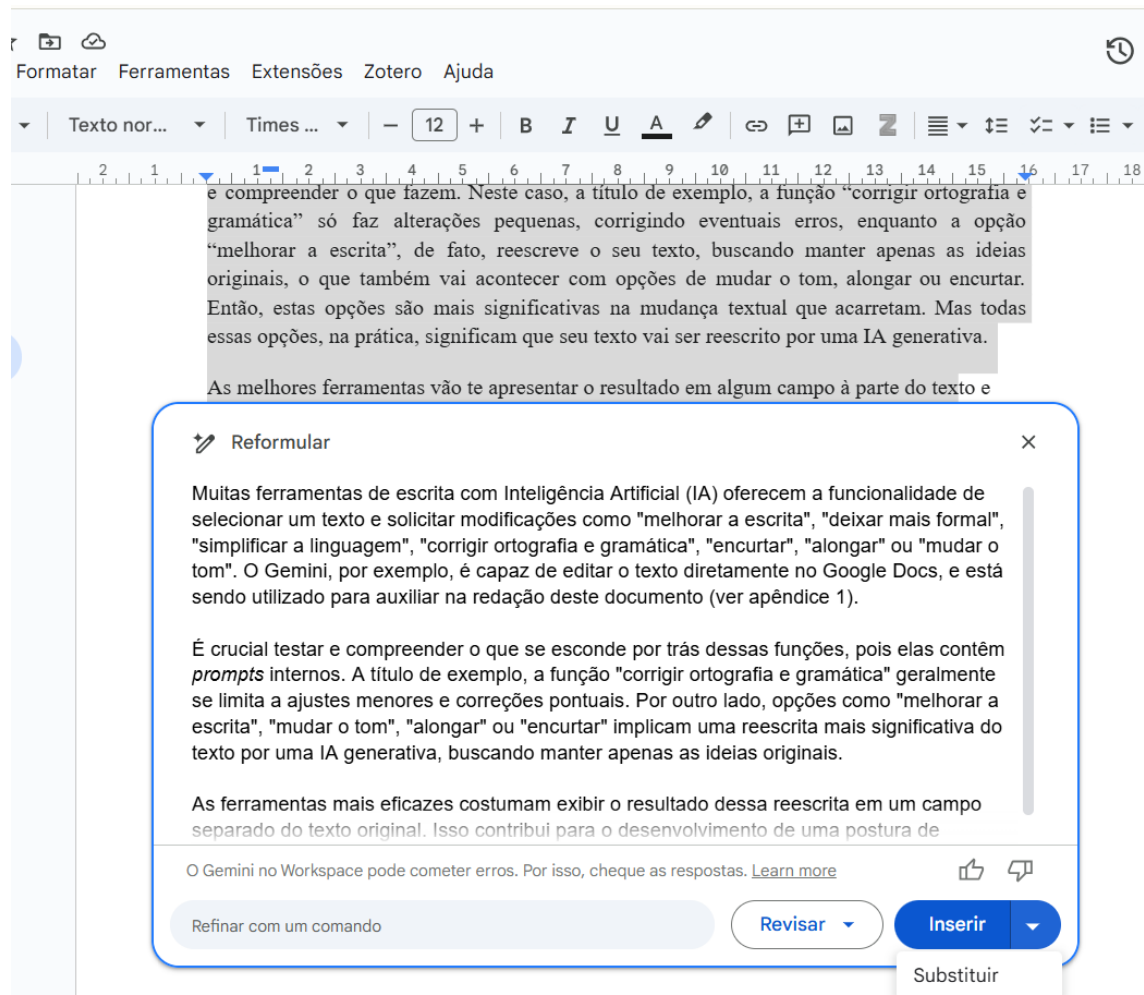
r Formatar Ferramentas Extensões Zotero Ajuda

Texto nor... Times ... 12 B I U A

2 1 1 2 3 4 5 6 7 8 9 10 11 12 13 14 15 16 17 18

e compreender o que fazem. Neste caso, a título de exemplo, a função "corrigir ortografia e gramática" só faz alterações pequenas, corrigindo eventuais erros, enquanto a opção "melhorar a escrita", de fato, reescreve o seu texto, buscando manter apenas as ideias originais, o que também vai acontecer com opções de mudar o tom, alongar ou encurtar. Então, estas opções são mais significativas na mudança textual que acarretam. Mas todas essas opções, na prática, significam que seu texto vai ser reescrito por uma IA generativa.

As melhores ferramentas vão te apresentar o resultado em algum campo à parte do texto e

Reformular

Muitas ferramentas de escrita com Inteligência Artificial (IA) oferecem a funcionalidade de selecionar um texto e solicitar modificações como "melhorar a escrita", "deixar mais formal", "simplificar a linguagem", "corrigir ortografia e gramática", "encurtar", "alongar" ou "mudar o tom". O Gemini, por exemplo, é capaz de editar o texto diretamente no Google Docs, e está sendo utilizado para auxiliar na redação deste documento (ver apêndice 1).

É crucial testar e compreender o que se esconde por trás dessas funções, pois elas contêm *prompts* internos. A título de exemplo, a função "corrigir ortografia e gramática" geralmente se limita a ajustes menores e correções pontuais. Por outro lado, opções como "melhorar a escrita", "mudar o tom", "alongar" ou "encurtar" implicam uma reescrita mais significativa do texto por uma IA generativa, buscando manter apenas as ideias originais.

As ferramentas mais eficazes costumam exibir o resultado dessa reescrita em um campo separado do texto original. Isso contribui para o desenvolvimento de uma postura de

O Gemini no Workspace pode cometer erros. Por isso, cheque as respostas. Learn more

Refinar com um comando

Revisar

Inserir

Substituir